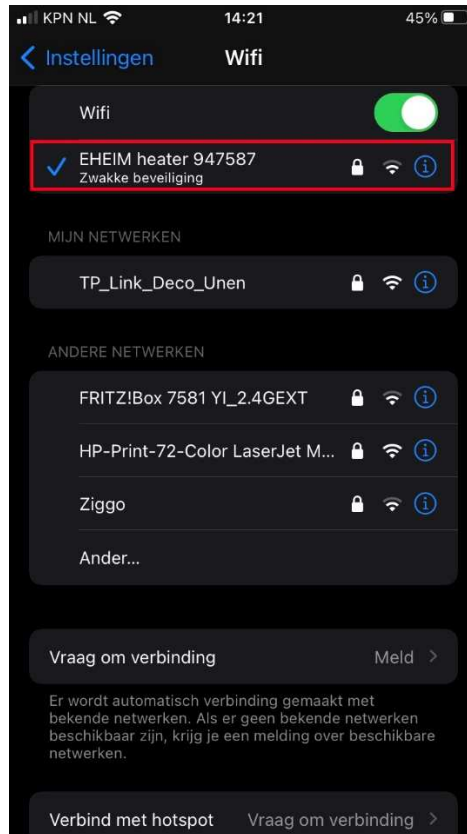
KPN NL 14:21 45%

Instellingen Wifi

Wifi

EHEIM heater 947587
Zwakke beveiliging

MIJN NETWERKEN

TP_Link_Deco_Unen

ANDERE NETWERKEN

FRITZ!Box 7581 YI_2.4GEXT

HP-Print-72-Color LaserJet M...

Ziggo

Ander...

Vraag om verbinding Meld

Er wordt automatisch verbinding gemaakt met bekende netwerken. Als er geen bekende netwerken beschikbaar zijn, krijg je een melding over beschikbare netwerken.

Verbind met hotspot Vraag om verbinding